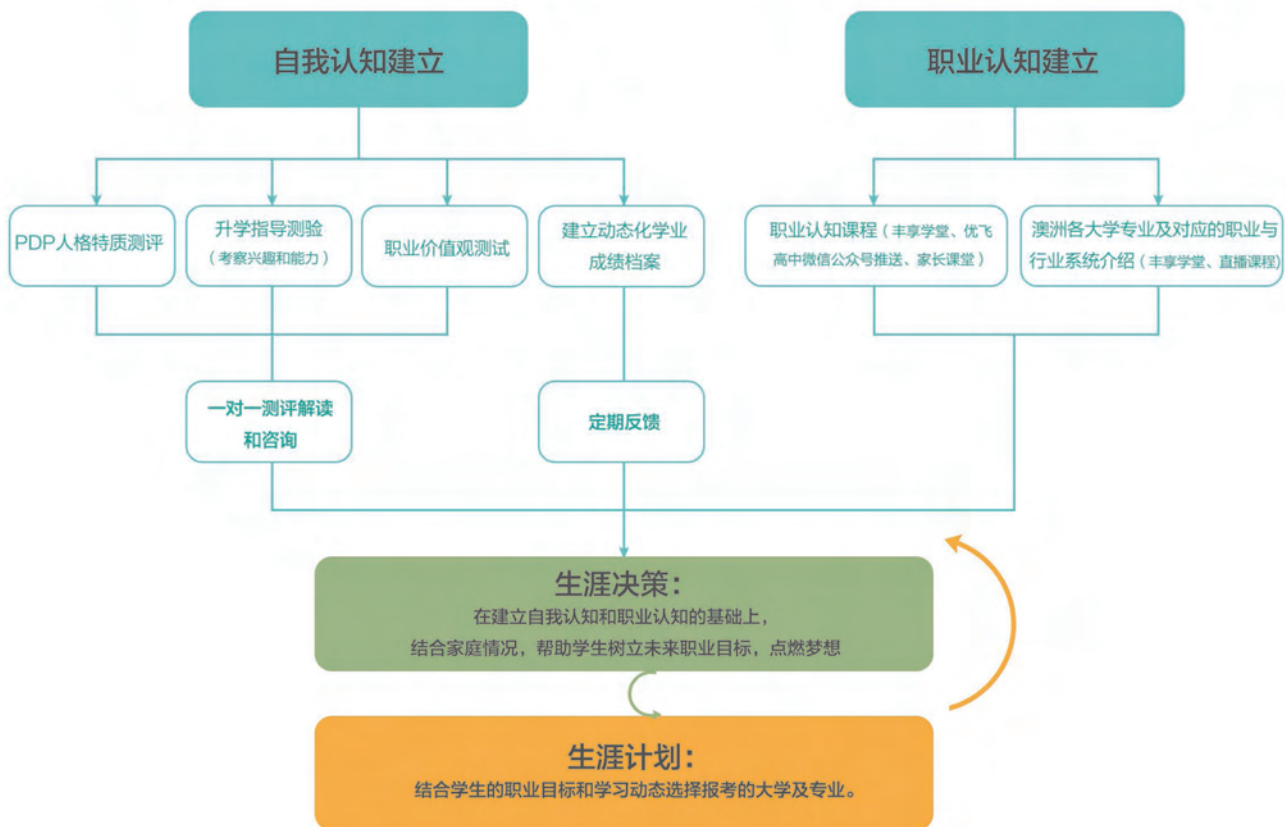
自我认知建立

职业认知建立

PDP人格特质测评

升学指导测验（考察兴趣和能力）

职业价值观测试

建立动态化学业成绩档案

职业认知课程（丰享学堂、优飞高中微信公众号推送、家长课堂）

澳洲各大学专业及对应的职业与行业系统介绍（丰享学堂、直播课程）

一对一测评解读和咨询

定期反馈

生涯决策：
在建立自我认知和职业认知的基础上，
结合家庭情况，帮助学生树立未来职业目标，点燃梦想

生涯计划：
结合学生的职业目标和学习动态选择报考的大学及专业。